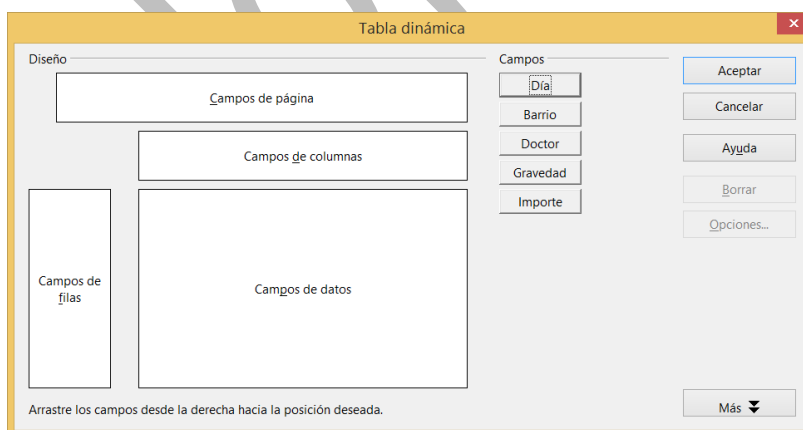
Tabla dinámica

Diseño

Campos de página

Campos de columnas

Campos de filas

Campos de datos

Campos

Día

Barrio

Doctor

Gravedad

Importe

Aceptar

Cancelar

Ayuda

Borrar

Opciones...

Arrastre los campos desde la derecha hacia la posición deseada.

Más